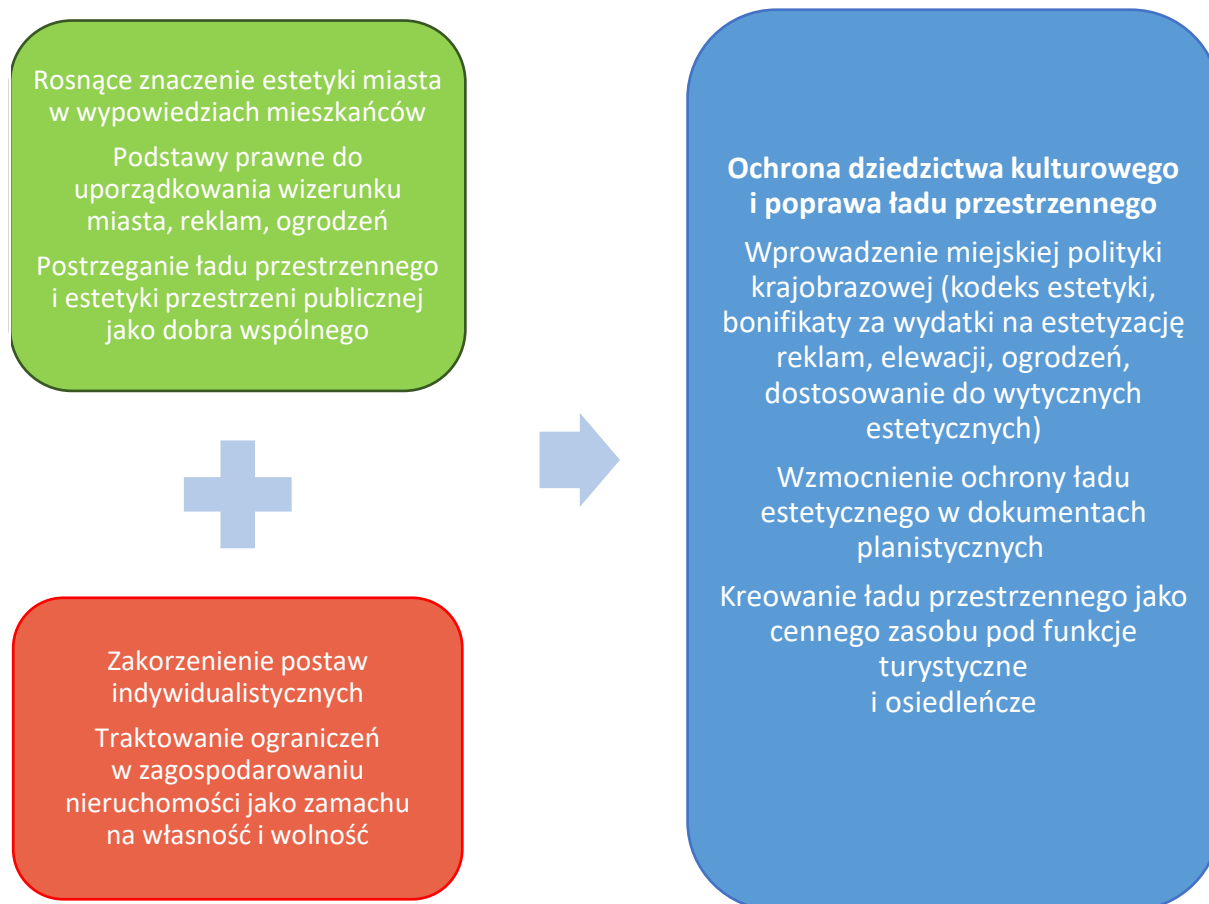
Rosnące znaczenie estetyki miasta w wypowiedziach mieszkańców

Podstawy prawne do uporządkowania wizerunku miasta, reklam, ogrodzeń

Postrzeganie ładu przestrzennego i estetyki przestrzeni publicznej jako dobra wspólnego

Zakorzenienie postaw indywidualistycznych

Traktowanie ograniczeń w zagospodarowaniu nieruchomości jako zamachu na własność i wolność

**Ochrona dziedzictwa kulturowego i poprawa ładu przestrzennego**

Wprowadzenie miejskiej polityki krajobrazowej (kodeks estetyki, bonifikaty za wydatki na estetyzację reklam, elewacji, ogrodzeń, dostosowanie do wytycznych estetycznych)

Wzmocnienie ochrony ładu estetycznego w dokumentach planistycznych

Kreowanie ładu przestrzennego jako cennego zasobu pod funkcje turystyczne i osiedleńcze